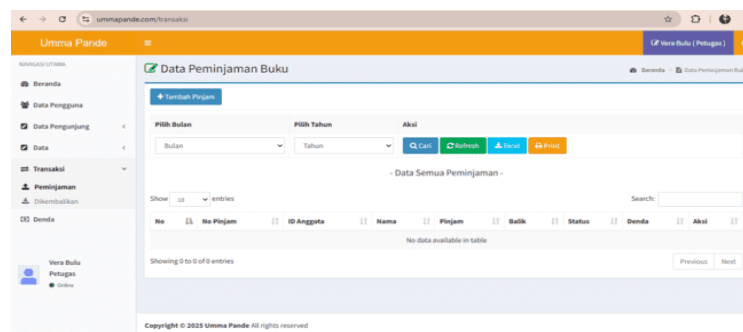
ummapande.com/transaksi

Umma Pande

Vera Bulu ( Petugas )

NAVIGASI UTAMA

Beranda

Data Pengguna

Data Pengunjung

Data

Transaksi

Peminjaman

Dikembalikan

Denda

Vera Bulu

Petugas

Online

Data Peminjaman Buku

Beranda > Data Peminjaman Buku

+ Tambah Pinjam

Pilih Bulan

Pilih Tahun

Aksi

Bulan

Tahun

Cari

Refresh

Excel

Print

- Data Semua Peminjaman -

Show 10 entries

Search:

| No | No Pinjam | ID Anggota | Nama | Pinjam | Balik | Status | Denda | Aksi |
|---|---|---|---|---|---|---|---|---|
| No data available in table | | | | | | | | |

Showing 0 to 0 of 0 entries

Previous

Next

Copyright © 2025 Umma Pande All rights reserved